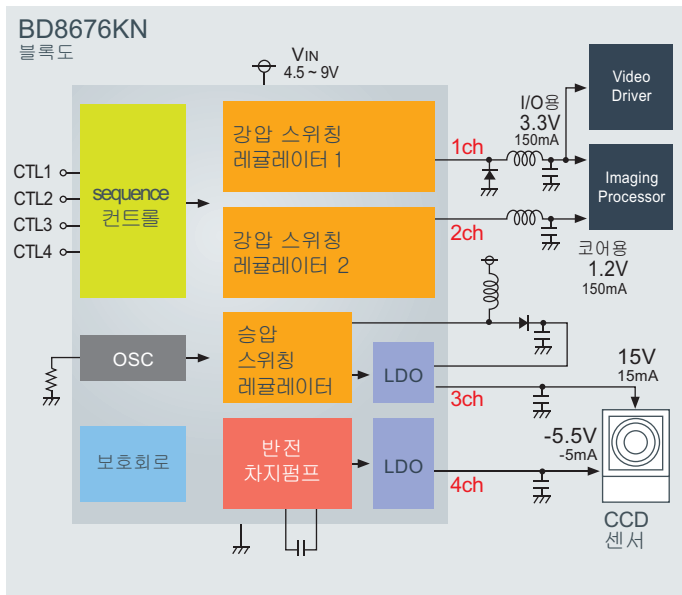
BD8676KN
블록도

$V_{IN}$
4.5 ~ 9V

CTL1
CTL2
CTL3
CTL4

sequence
컨트롤

강압 스위칭
레귤레이터 1

강압 스위칭
레귤레이터 2

1ch

2ch

I/O용
3.3V
150mA

Video
Driver

Imaging
Processor

코어용
1.2V
150mA

OSC

승압
스위칭
레귤레이터

LDO

3ch

15V
15mA

보호회로

반전
차지펌프

LDO

4ch

-5.5V
-5mA

CCD
센서